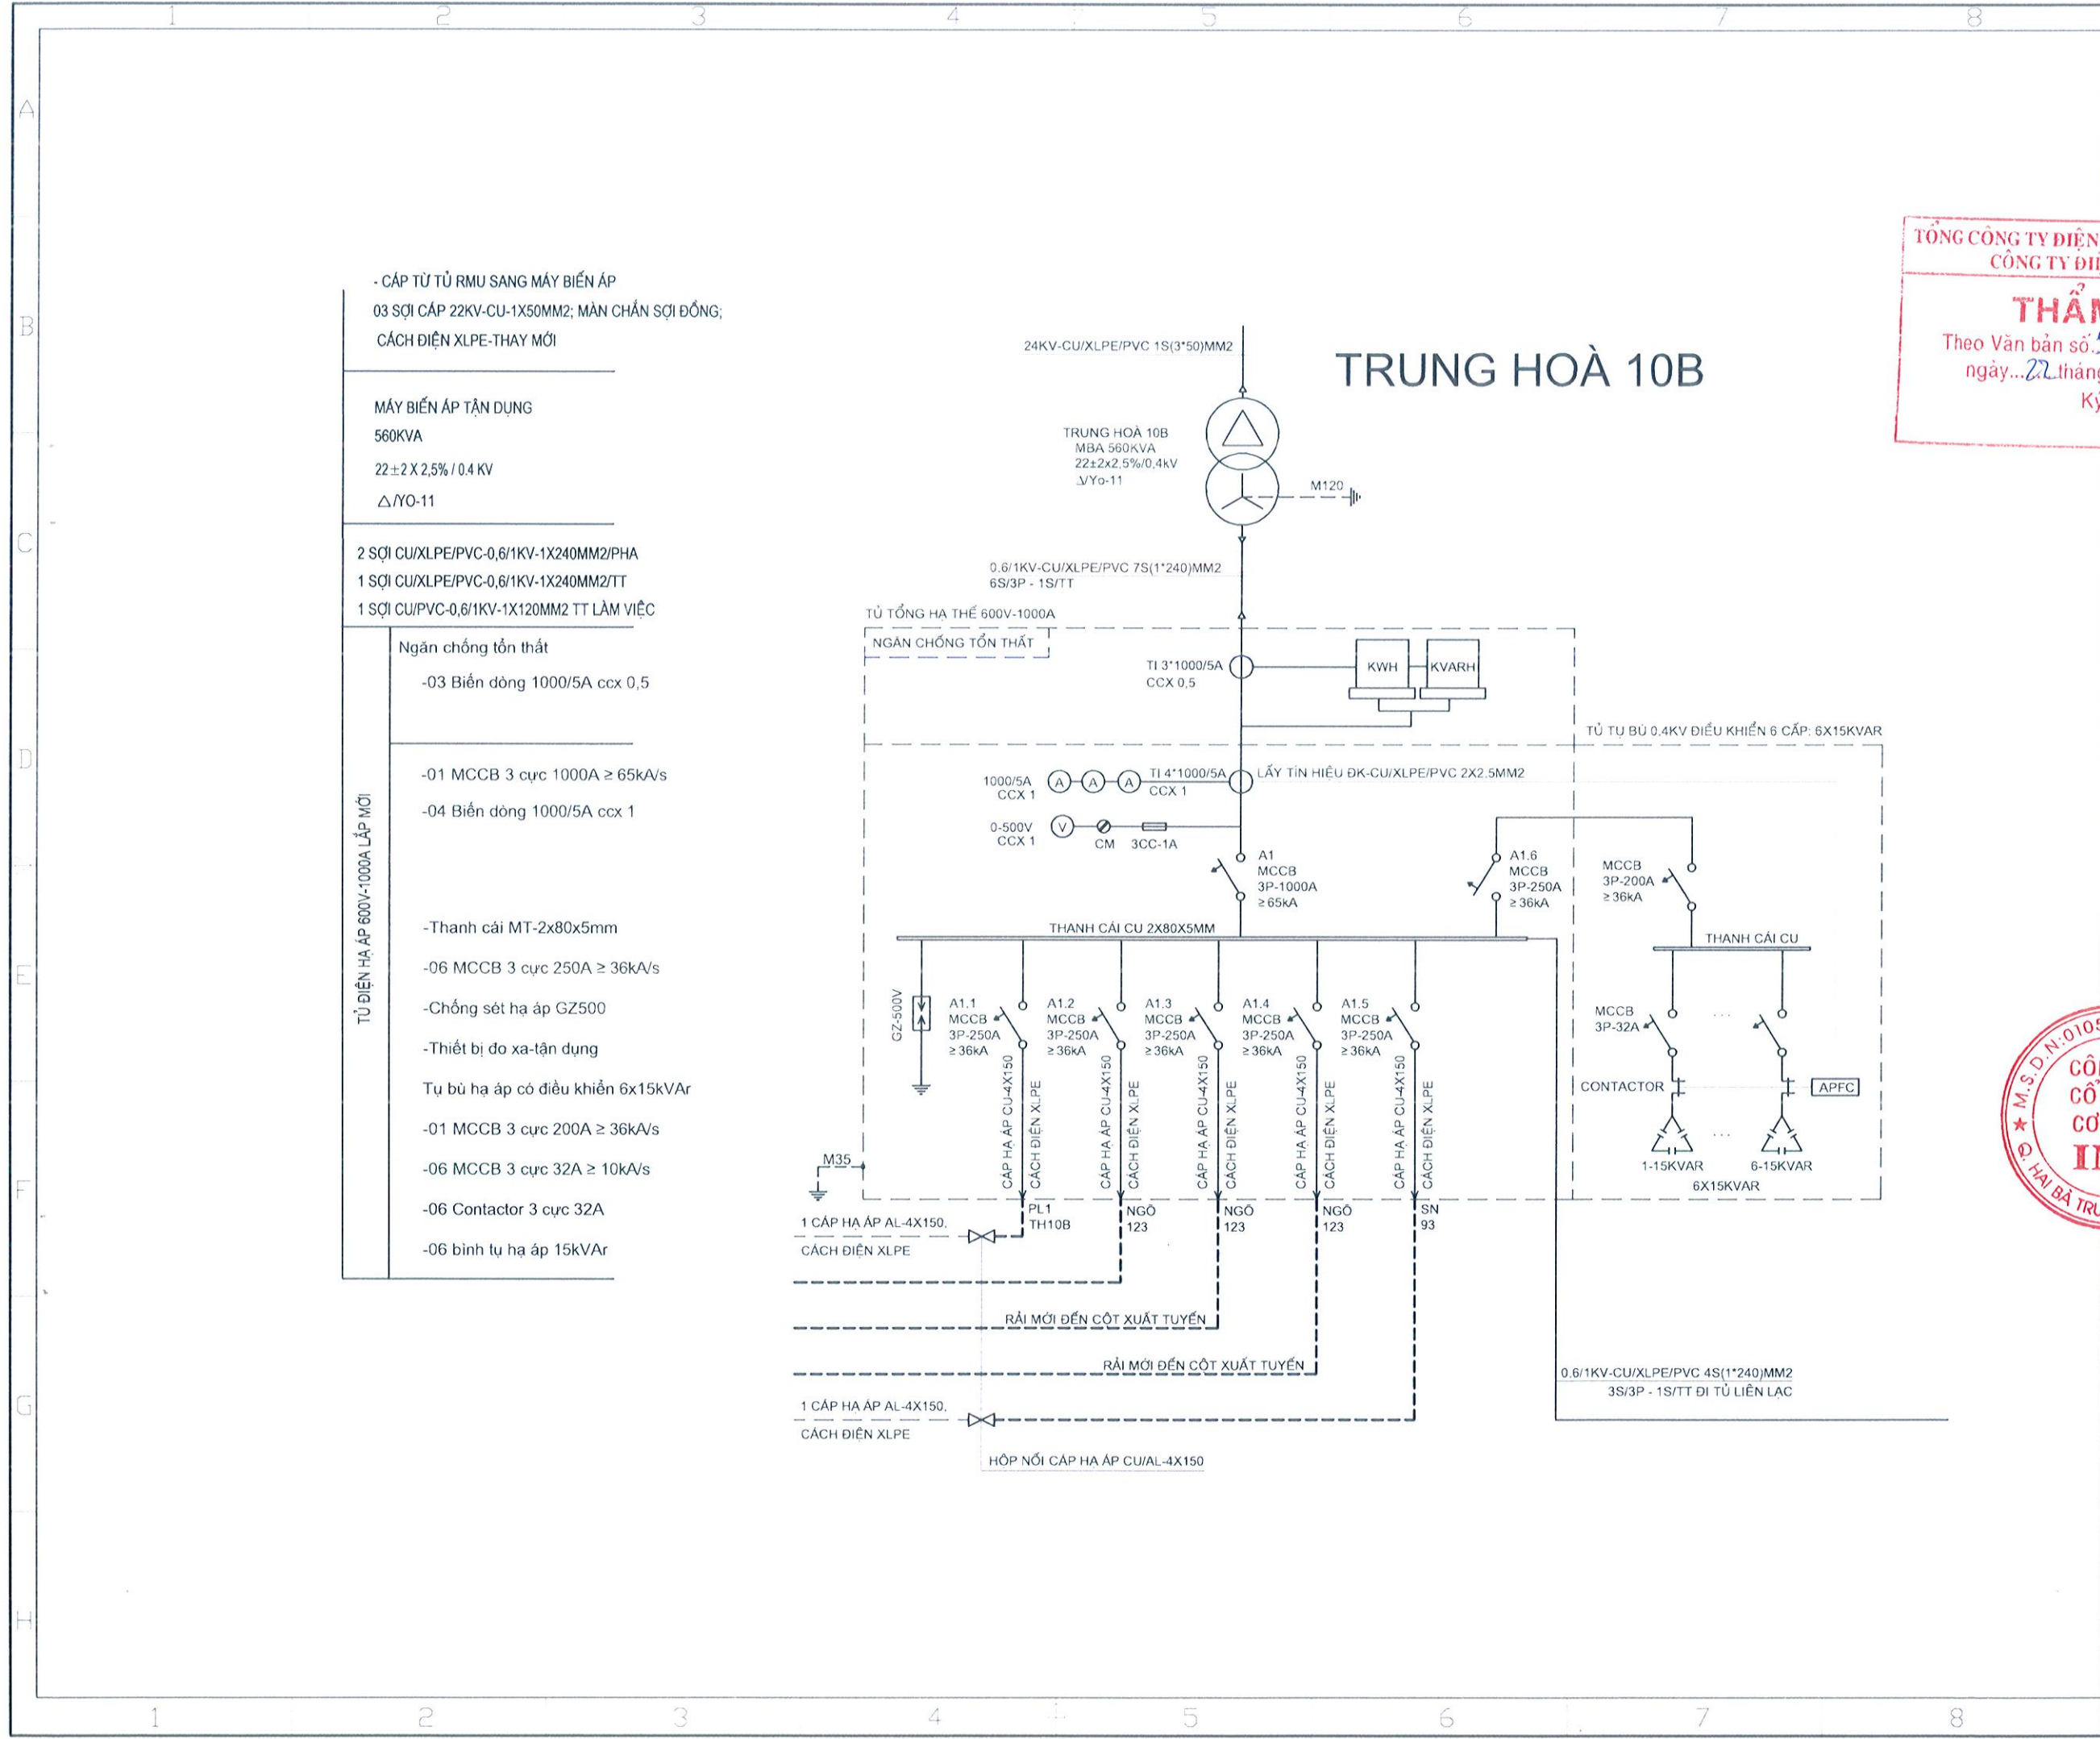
1 2 3 4 5 6 7 8

A
B
C
D
E
F
G
H

- CÁP TỪ TỦ RMU SANG MÁY BIẾN ÁP
03 SỢI CÁP 22KV-CU-1X50MM2; MÀN CHẮN SỢI ĐỒNG;
CÁCH ĐIỆN XLPE-THAY MỚI

MÁY BIẾN ÁP TẬN DỤNG
560KVA
22±2 X 2,5% / 0.4 KV
△/YO-11

2 SỢI CU/XLPE/PVC-0,6/1KV-1X240MM2/PHA
1 SỢI CU/XLPE/PVC-0,6/1KV-1X240MM2/TT
1 SỢI CU/PVC-0,6/1KV-1X120MM2 TT LÀM VIỆC

TỦ ĐIỆN HẠ ÁP 600V-1000A LẮP MỚI

Ngăn chống tổn thất
-03 Biến dòng 1000/5A ccx 0,5

-01 MCCB 3 cực 1000A ≥ 65kA/s
-04 Biến dòng 1000/5A ccx 1

-Thanh cái MT-2x80x5mm
-06 MCCB 3 cực 250A ≥ 36kA/s
-Chống sét hạ áp GZ500
-Thiết bị đo xa-tận dụng
Tụ bù hạ áp có điều khiển 6x15kVAr
-01 MCCB 3 cực 200A ≥ 36kA/s
-06 MCCB 3 cực 32A ≥ 10kA/s
-06 Contactor 3 cực 32A
-06 bình tụ hạ áp 15kVAr

TRUNG HOÀ 10B

24KV-CU/XLPE/PVC 1S(3*50)MM2

TRUNG HOÀ 10B
MBA 560KVA
22±2x2,5%/0,4kV
ΔYo-11

M120

0.6/1KV-CU/XLPE/PVC 7S(1*240)MM2
6S/3P - 1S/TT

TỦ TỔNG HẠ THẾ 600V-1000A
NGĂN CHỐNG TỔN THẤT
TI 3*1000/5A
CCX 0,5
KWH
KVARH

TỦ TỤ BÙ 0.4KV ĐIỀU KHIỂN 6 CẤP: 6X15KVAR

1000/5A
CCX 1
A A A
TI 4*1000/5A
CCX 1
LẤY TÍN HIỆU ĐK-CU/XLPE/PVC 2X2.5MM2
0-500V
CCX 1
V
CM 3CC-1A

A1
MCCB
3P-1000A
≥ 65kA

A1.6
MCCB
3P-250A
≥ 36kA

MCCB
3P-200A
≥ 36kA

THANH CÁI CU 2X80X5MM
THANH CÁI CU

GZ-500V

A1.1
MCCB
3P-250A
≥ 36kA
A1.2
MCCB
3P-250A
≥ 36kA
A1.3
MCCB
3P-250A
≥ 36kA
A1.4
MCCB
3P-250A
≥ 36kA
A1.5
MCCB
3P-250A
≥ 36kA

CÁP HẠ ÁP CU-4X150
CÁCH ĐIỆN XLPE

MCCB
3P-32A
CONTACTOR
APFC
1-15KVAR
6-15KVAR
6X15KVAR

M35

PL1
TH10B
NGÕ
123
NGÕ
123
NGÕ
123
SN
93

1 CÁP HẠ ÁP AL-4X150,
CÁCH ĐIỆN XLPE

RẢI MỚI ĐẾN CỘT XUẤT TUYẾN
RẢI MỚI ĐẾN CỘT XUẤT TUYẾN

0.6/1KV-CU/XLPE/PVC 4S(1*240)MM2
3S/3P - 1S/TT ĐI TỦ LIÊN LẠC

1 CÁP HẠ ÁP AL-4X150,
CÁCH ĐIỆN XLPE

HỘP NỐI CÁP HẠ ÁP CU/AL-4X150

TỔNG CÔNG TY ĐIỆN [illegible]
CÔNG TY ĐI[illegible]
THẨ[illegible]
Theo Văn bản số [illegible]
ngày...22...thán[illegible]
K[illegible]

M.S.D.N:0105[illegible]
CÔ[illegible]
CỔ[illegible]
CƠ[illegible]
HAI BÀ TRƯ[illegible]